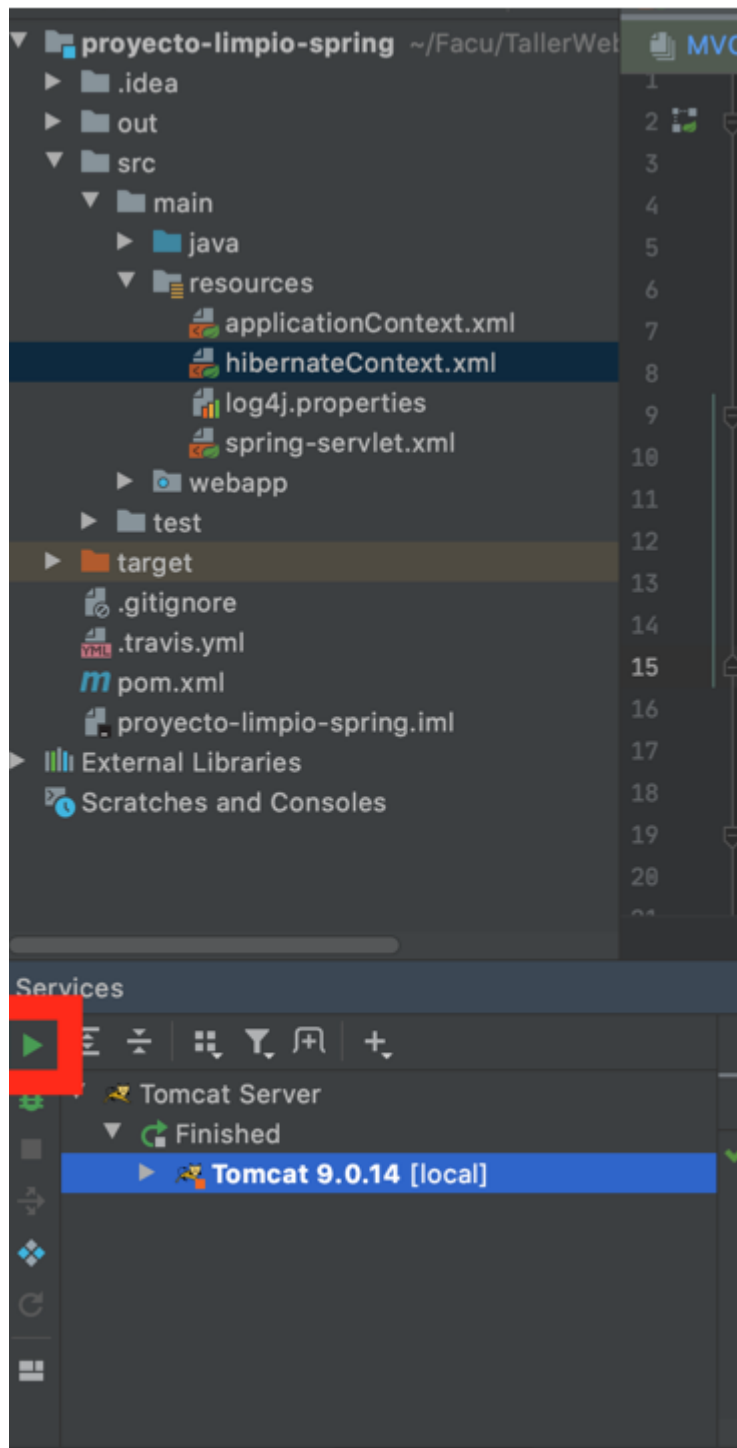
proyecto-limpio-spring ~/Facu/TallerWeb
.idea
out
src
main
java
resources
applicationContext.xml
hibernateContext.xml
log4j.properties
spring-servlet.xml
webapp
test
target
.gitignore
.travis.yml
pom.xml
proyecto-limpio-spring.iml
External Libraries
Scratches and Consoles

MVC
1
2
3
4
5
6
7
8
9
10
11
12
13
14
15
16
17
18
19
20

Services
Tomcat Server
Finished
Tomcat 9.0.14 [local]